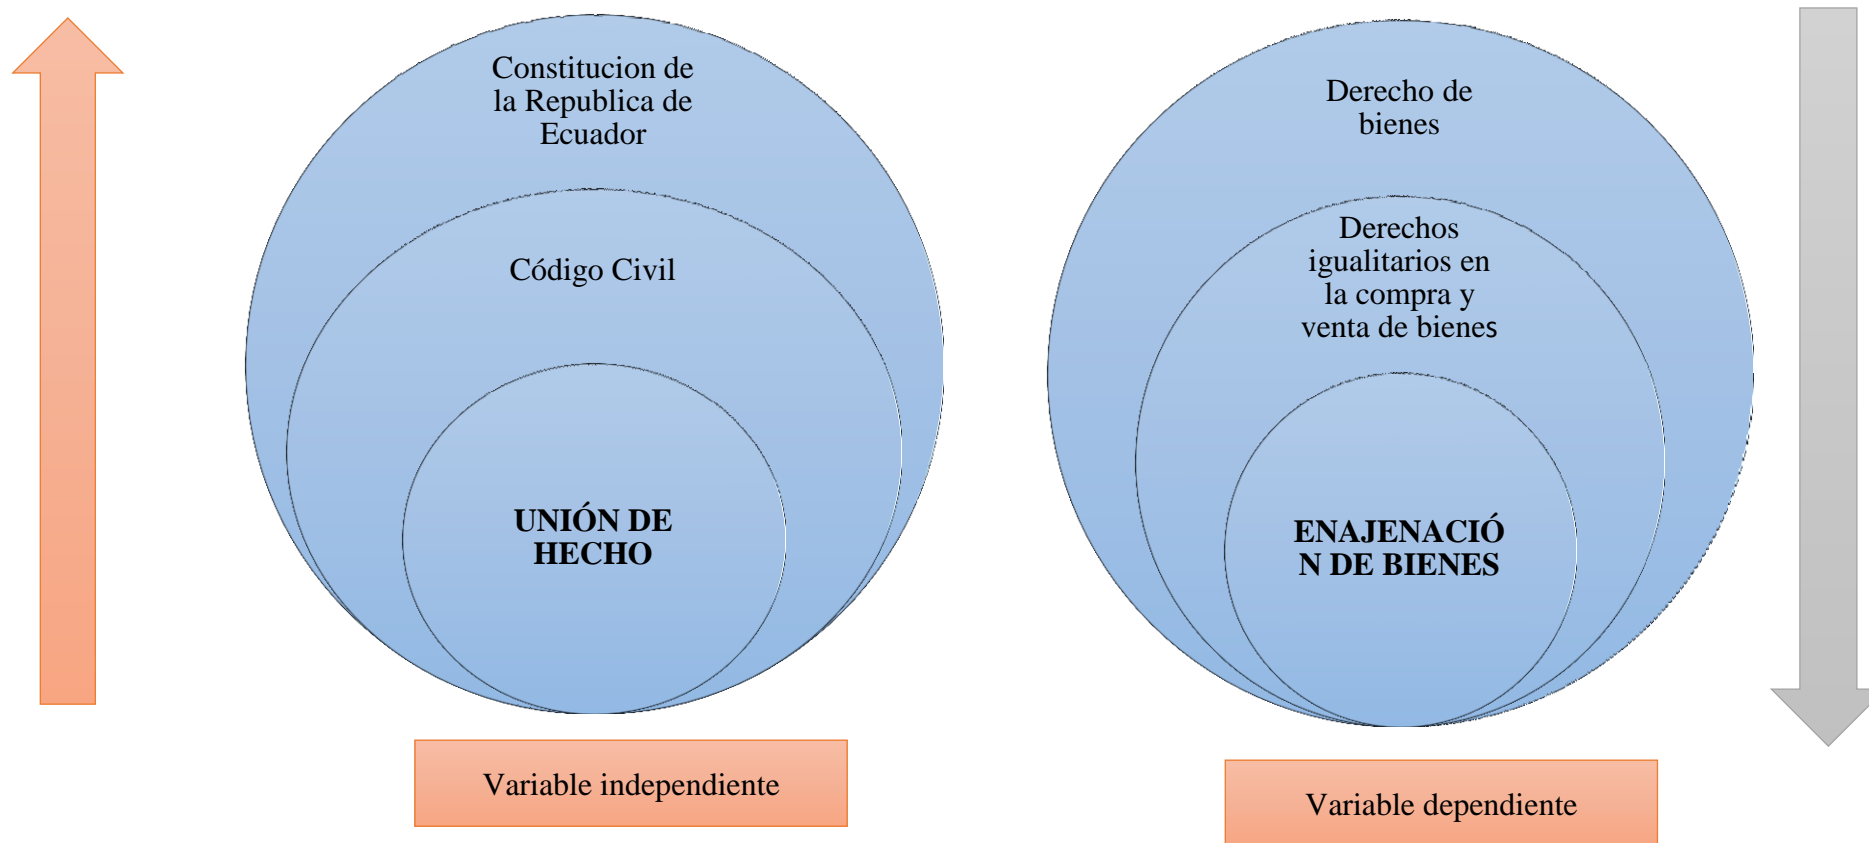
Constitucion de la Republica de Ecuador

Código Civil

UNIÓN DE HECHO

Variable independiente

Derecho de bienes

Derechos igualitarios en la compra y venta de bienes

ENAJENACIÓ N DE BIENES

Variable dependiente